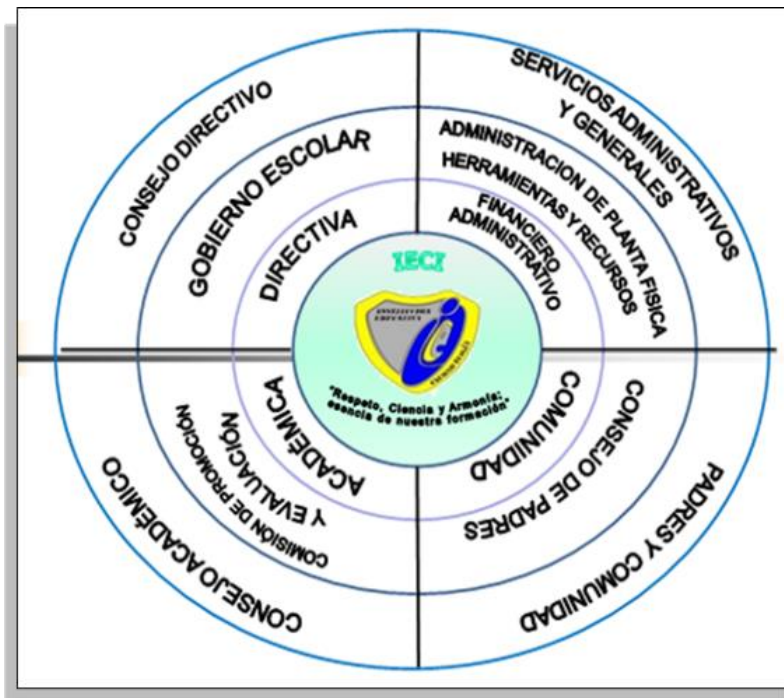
CONSEJO DIRECTIVO

GOBIERNO ESCOLAR

DIRECTIVA

SERVICIOS ADMINISTRATIVOS Y GENERALES

ADMINISTRACION DE PLANTA FISICA

HERRAMIENTAS Y RECURSOS

FINANCIERO ADMINISTRATIVO

IECI

"Respeto, Ciencia y Armonía: esencia de nuestra formación"

ACADÉMICA

COMISIÓN DE PROMOCIÓN Y EVALUACIÓN

CONSEJO ACADÉMICO

COMUNIDAD

CONSEJO DE PADRES

PADRES Y COMUNIDAD